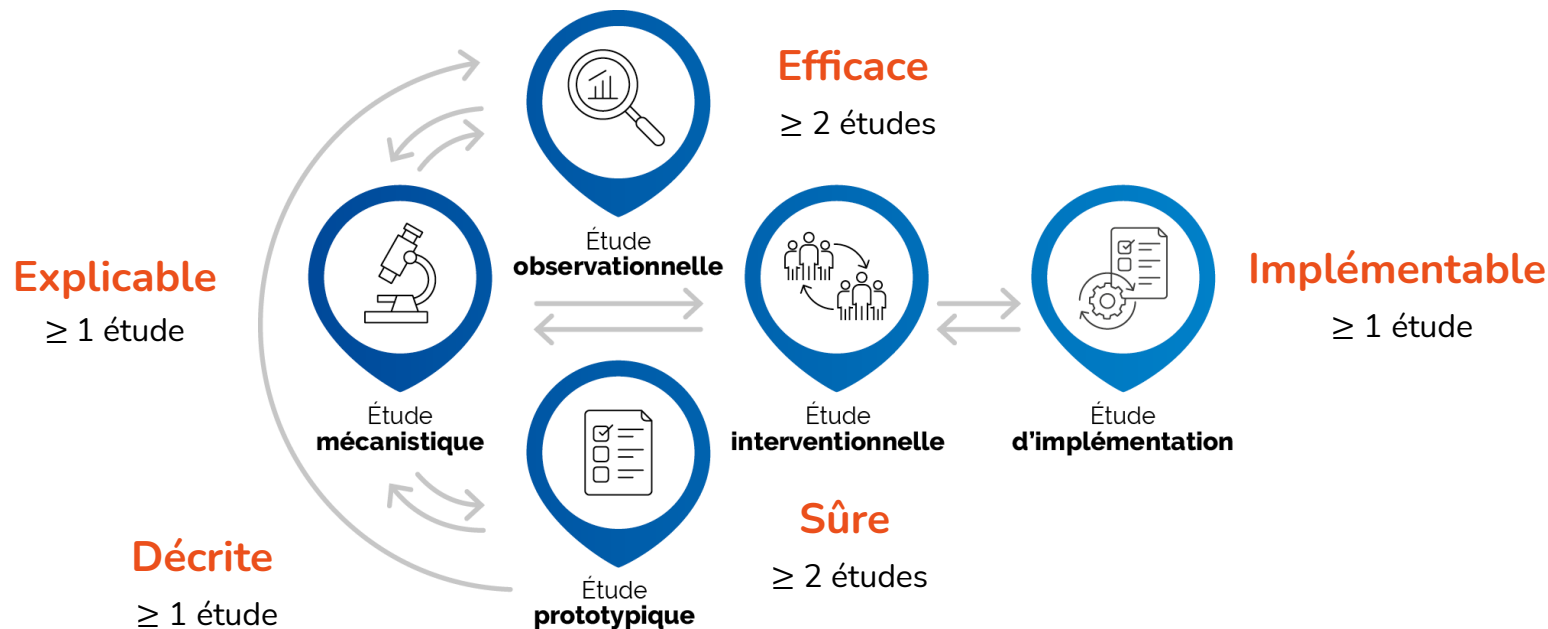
Efficace

$\geq$ 2 études

Étude **observationnelle**

Explicable

$\geq$ 1 étude

Étude **mécanistique**

Étude **interventionnelle**

Étude **d'implémentation**

Implémentable

$\geq$ 1 étude

Sûre

$\geq$ 2 études

Étude **prototypique**

Décrite

$\geq$ 1 étude